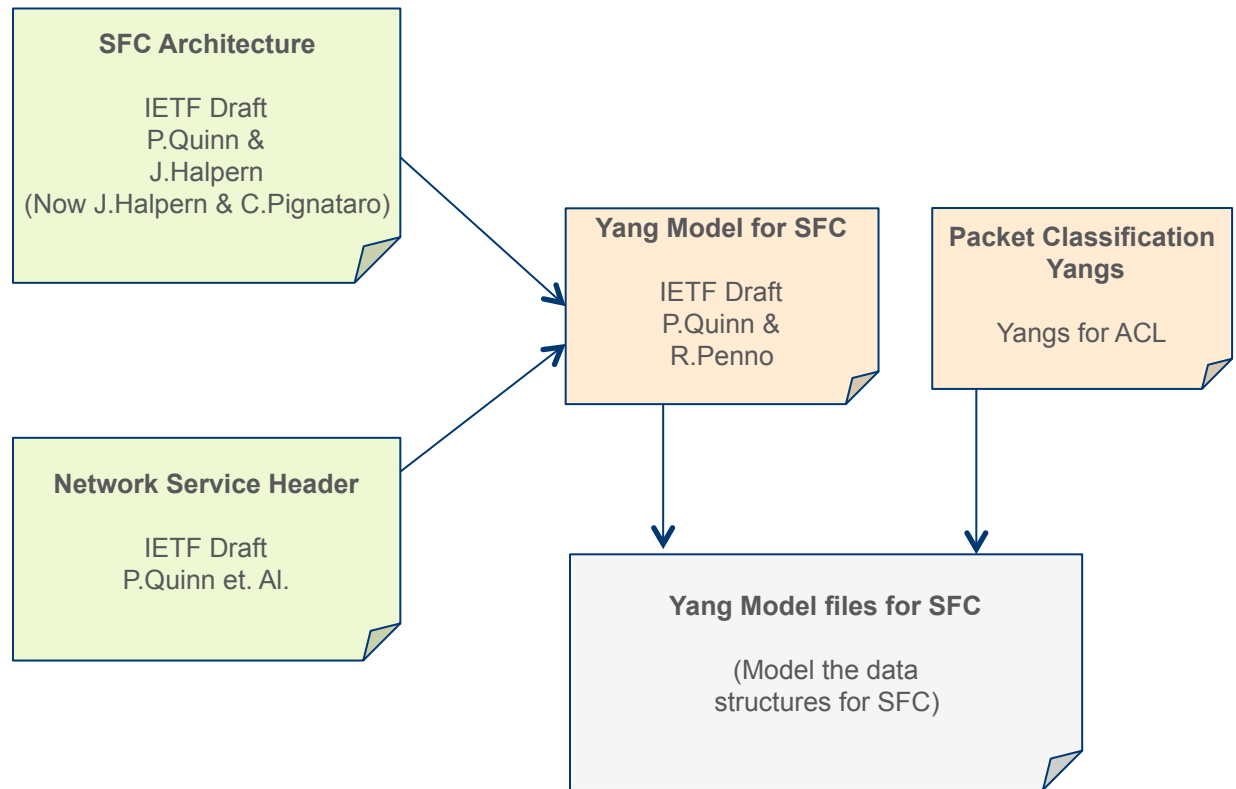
SFC Architecture

IETF Draft
P.Quinn &
J.Halpern
(Now J.Halpern & C.Pignataro)

Yang Model for SFC

IETF Draft
P.Quinn &
R.Penno

Packet Classification Yangs

Yangs for ACL

Network Service Header

IETF Draft
P.Quinn et. Al.

Yang Model files for SFC

(Model the data structures for SFC)